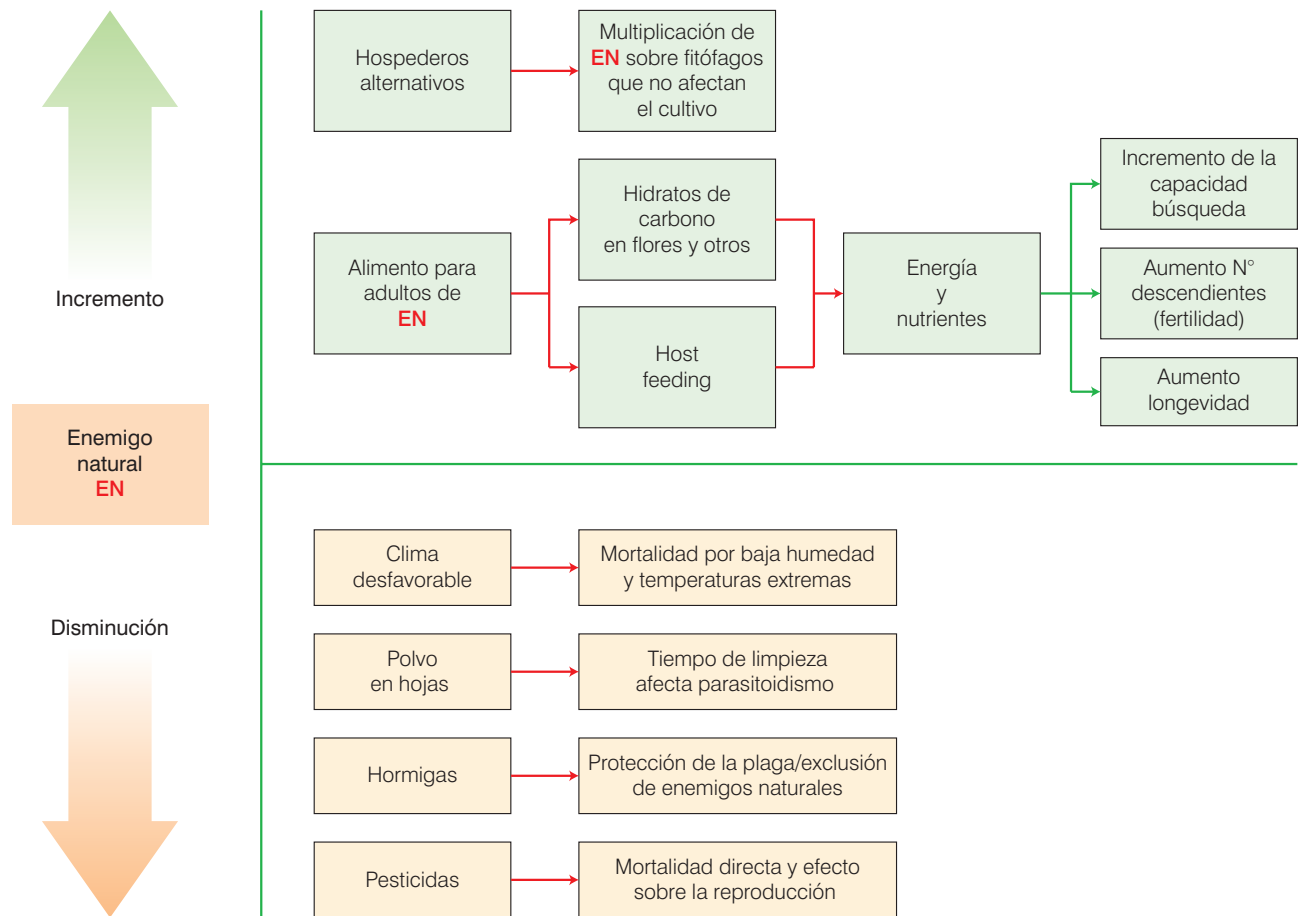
Incremento

Enemigo natural EN

Disminución

Hospederos alternativos

Multiplicación de EN sobre fitófagos que no afectan el cultivo

Alimento para adultos de EN

Hidratos de carbono en flores y otros

Host feeding

Energía y nutrientes

Incremento de la capacidad búsqueda

Aumento N° descendientes (fertilidad)

Aumento longevidad

Clima desfavorable

Mortalidad por baja humedad y temperaturas extremas

Polvo en hojas

Tiempo de limpieza afecta parasitoidismo

Hormigas

Protección de la plaga/exclusión de enemigos naturales

Pesticidas

Mortalidad directa y efecto sobre la reproducción